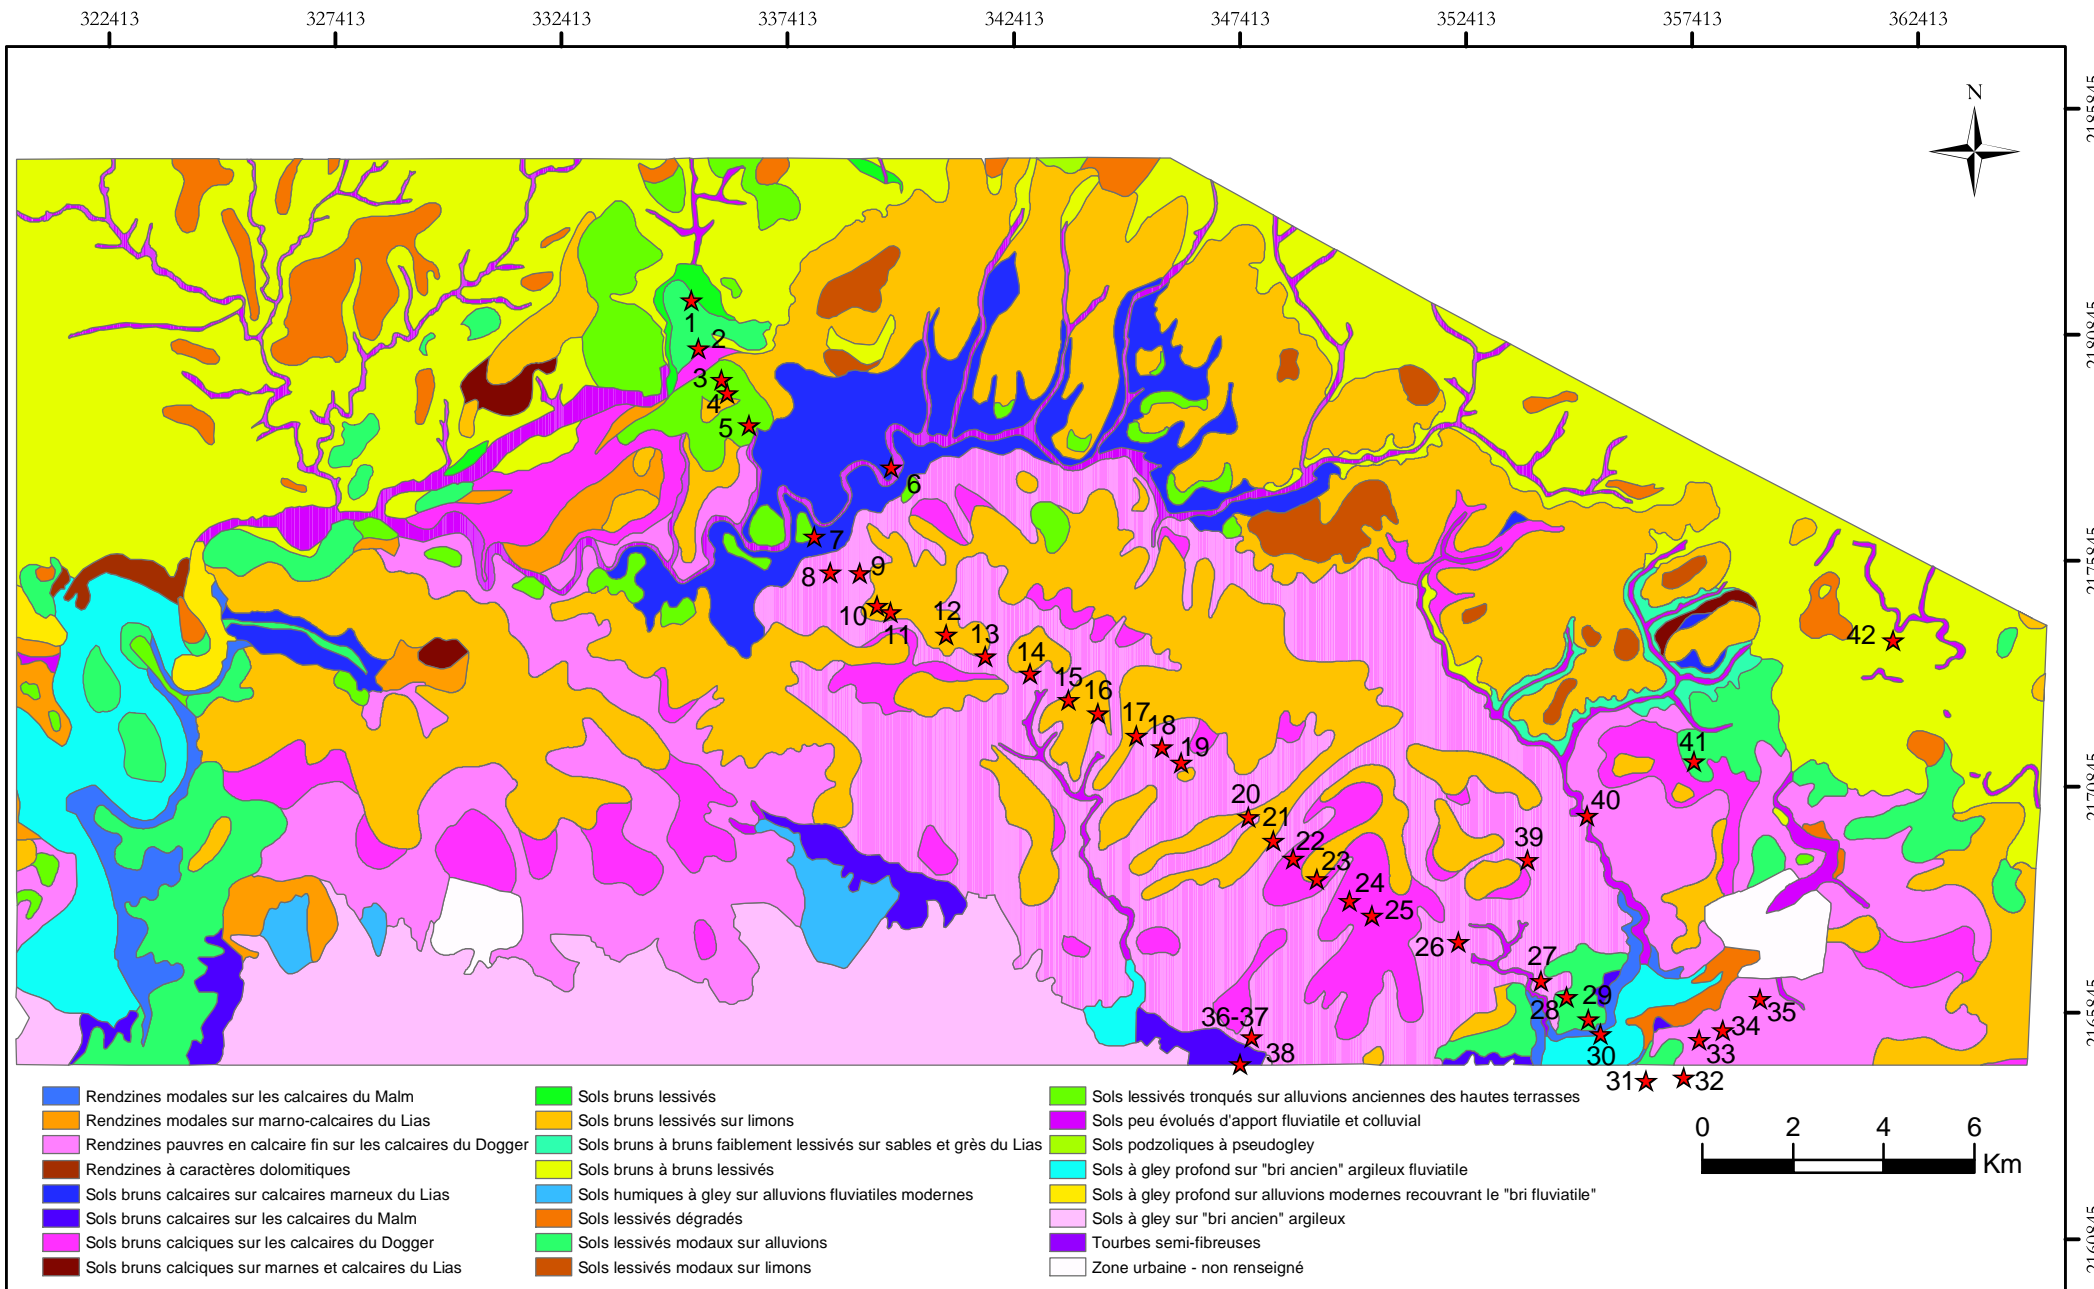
322413 327413 332413 337413 342413 347413 352413 357413 362413

2185845
2180845
2175845
2170845
2165845
2160845

N

1
2
3
4
5
6
7
8
9
10
11
12
13
14
15
16
17
18
19
20
21
22
23
24
25
26
27
28
29
30
31
32
33
34
35
36-37
38
39
40
41
42

Rendzines modales sur les calcaires du Malm
Rendzines modales sur marno-calcaires du Lias
Rendzines pauvres en calcaire fin sur les calcaires du Dogger
Rendzines à caractères dolomitiques
Sols bruns calcaires sur calcaires marneux du Lias
Sols bruns calcaires sur les calcaires du Malm
Sols bruns calciques sur les calcaires du Dogger
Sols bruns calciques sur marnes et calcaires du Lias

Sols bruns lessivés
Sols bruns lessivés sur limons
Sols bruns à bruns faiblement lessivés sur sables et grès du Lias
Sols bruns à bruns lessivés
Sols humiques à gley sur alluvions fluviatiles modernes
Sols lessivés dégradés
Sols lessivés modaux sur alluvions
Sols lessivés modaux sur limons

Sols lessivés tronqués sur alluvions anciennes des hautes terrasses
Sols peu évolués d'apport fluviatile et colluvial
Sols podzoliques à pseudogley
Sols à gley profond sur "bri ancien" argileux fluviatile
Sols à gley profond sur alluvions modernes recouvrant le "bri fluviatile"
Sols à gley sur "bri ancien" argileux
Tourbes semi-fibreuses
Zone urbaine - non renseigné

0 2 4 6
Km